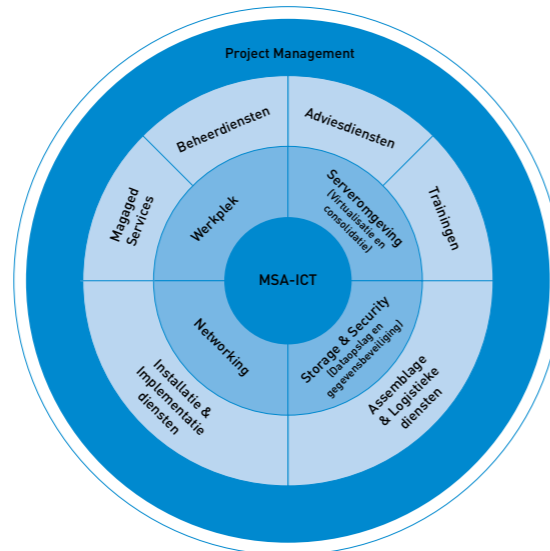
Project Management

Beheerdiensten

Adviesdiensten

Magaged Services

Trainingen

Werkplek

Serveromgeving (Virtualisatie en consolidatie)

MSA-ICT

Networking

Storage & Security (Dataopslag en gegevensbeveiliging)

Installatie & Implementatie diensten

Assemblage & Logistieke diensten